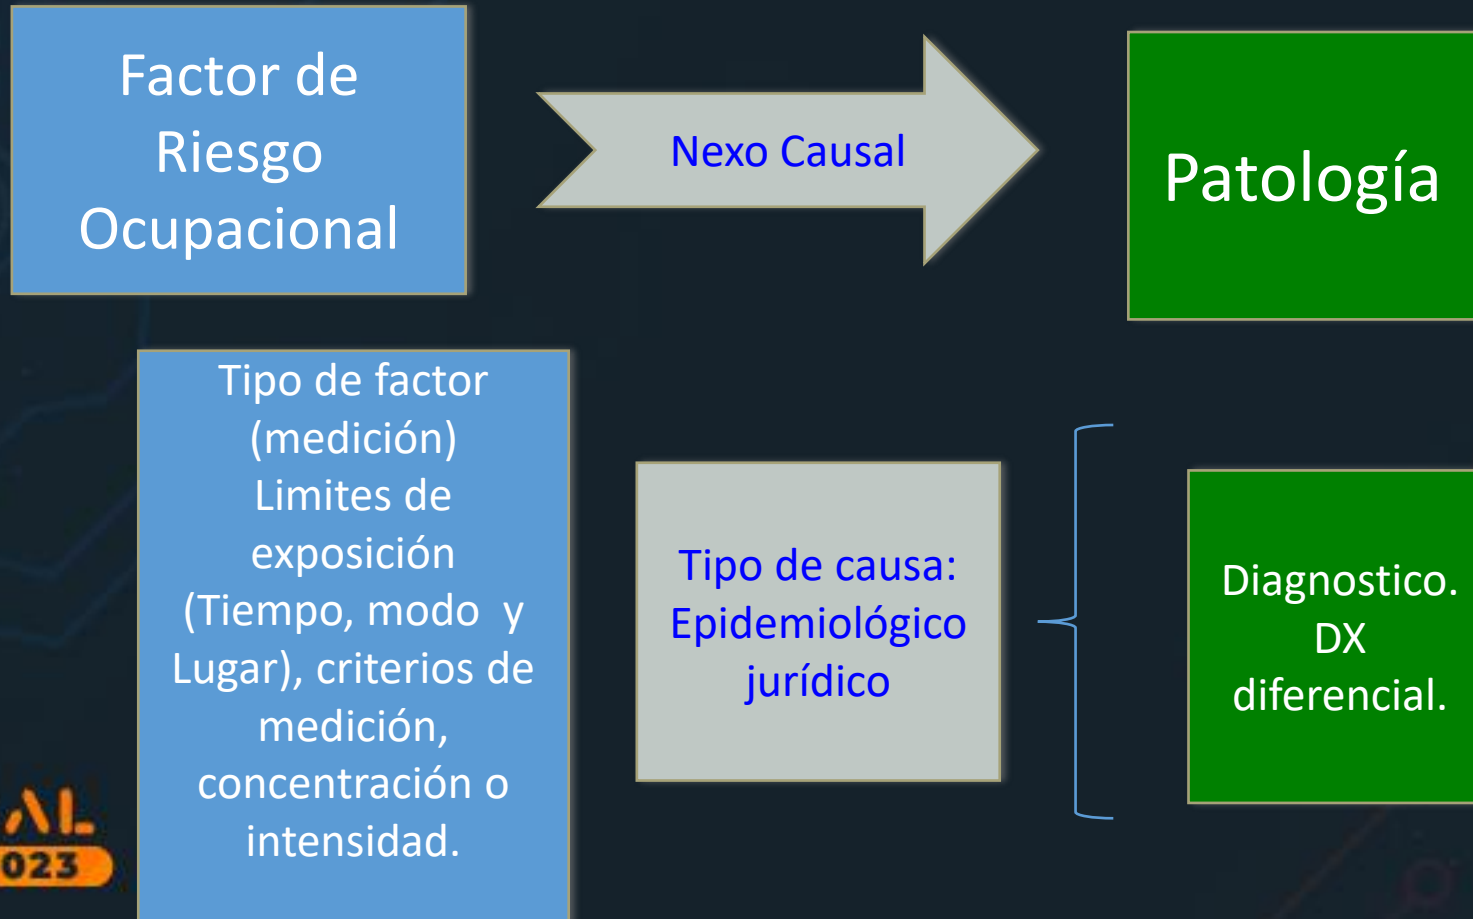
Factor de Riesgo Ocupacional

Nexo Causal

Patología

Tipo de factor (medición) Limites de exposición (Tiempo, modo y Lugar), criterios de medición, concentración o intensidad.

Tipo de causa: Epidemiológico jurídico

Diagnostico. DX diferencial.

AL
023